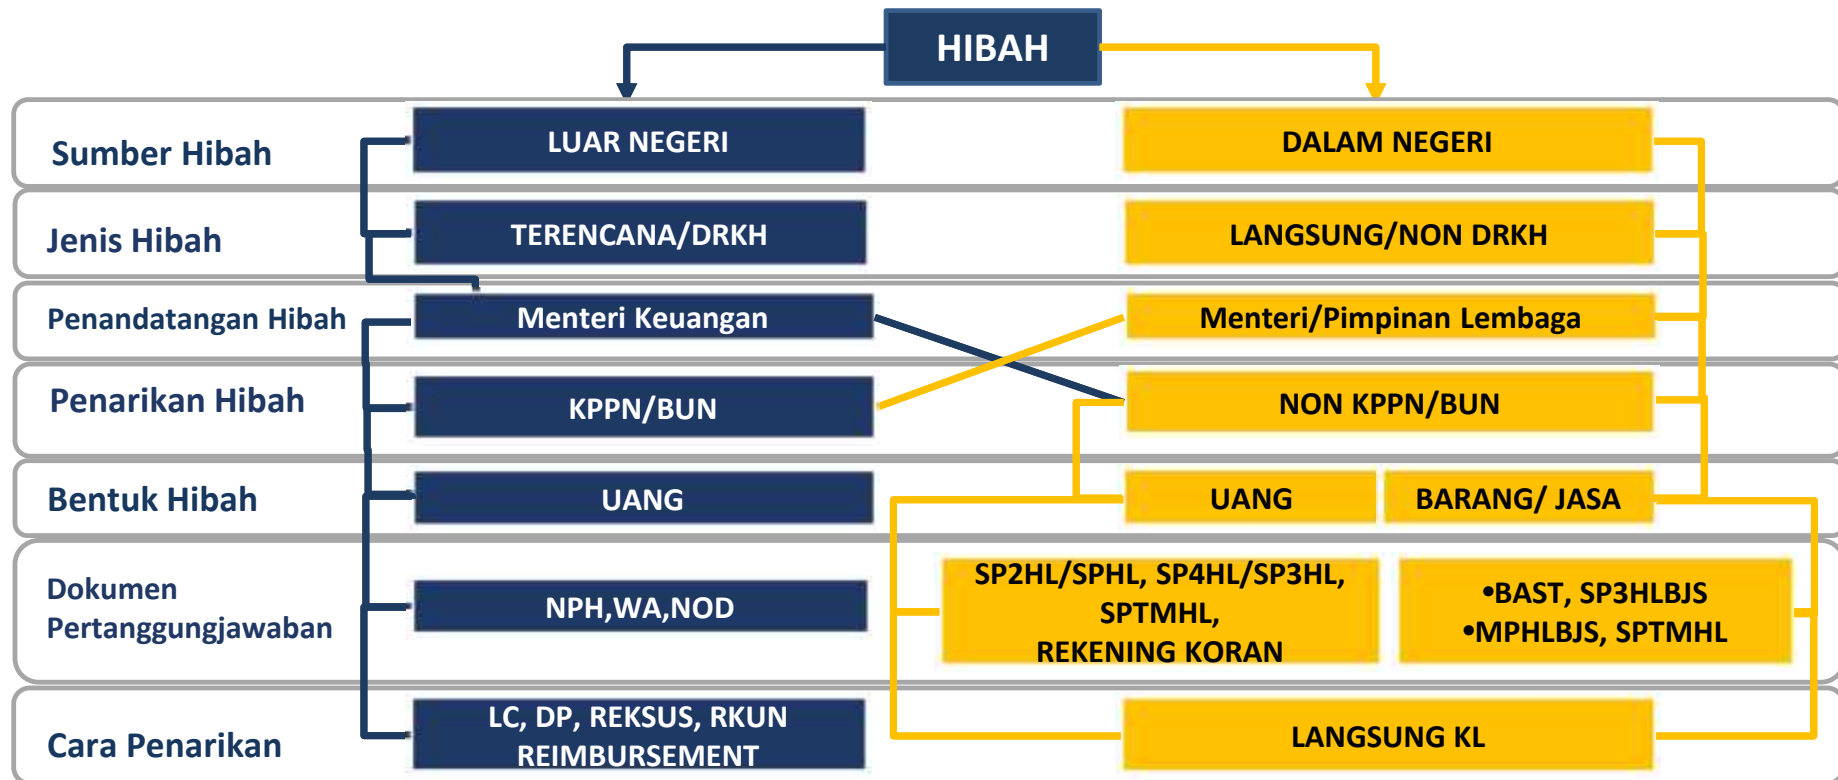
HIBAH

Sumber Hibah
LUAR NEGERI
DALAM NEGERI

Jenis Hibah
TERENCANA/DRKH
LANGSUNG/NON DRKH

Penandatangan Hibah
Menteri Keuangan
Menteri/Pimpinan Lembaga

Penarikan Hibah
KPPN/BUN
NON KPPN/BUN

Bentuk Hibah
UANG
UANG
BARANG/ JASA

Dokumen Pertanggungjawaban
NPH,WA,NOD
SP2HL/SPHL, SP4HL/SP3HL, SPTMHL, REKENING KORAN
•BAST, SP3HLBJS
•MPHLBJS, SPTMHL

Cara Penarikan
LC, DP, REKSUS, RKUN REIMBURSEMENT
LANGSUNG KL